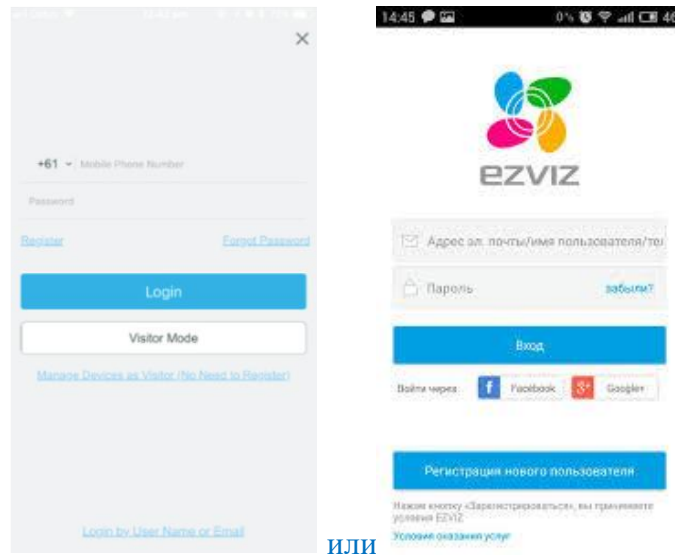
×

+61 Mobile Phone Number

Password

Register

Forgot Password

Login

Visitor Mode

Manage Devices as Visitor (No Need to Register)

Login by User Name or Email

или

14:45

ezviz

Адрес эл. почты/имя пользователя/те

Пароль

забыли?

Вход

Войти через

Facebook

Google+

Регистрация нового пользователя

Нажав кнопку «Зарегистрироваться», вы принимаете условия EZVIZ

Условия оказания услуг